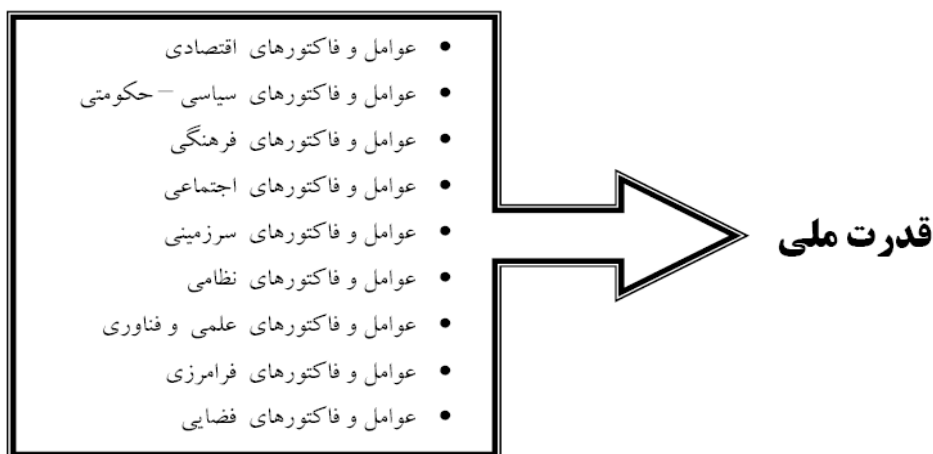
قدرت ملی

- عوامل و فاکتورهای اقتصادی
- عوامل و فاکتورهای سیاسی – حکومتی
- عوامل و فاکتورهای فرهنگی
- عوامل و فاکتورهای اجتماعی
- عوامل و فاکتورهای سرزمینی
- عوامل و فاکتورهای نظامی
- عوامل و فاکتورهای علمی و فناوری
- عوامل و فاکتورهای فرامرزی
- عوامل و فاکتورهای فضایی